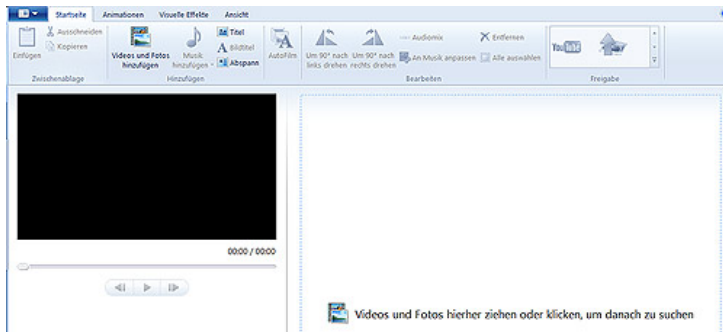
Startseite Animationen Visuelle Effekte Ansicht

Einfügen
Ausschneiden
Kopieren
Zwischenablage

Videos und Fotos hinzufügen
Musik hinzufügen
Titel
Bildtitel
Abspann
Hinzufügen

AutoFilm
Um 90° nach links drehen
Um 90° nach rechts drehen
Audiomix
An Musik anpassen
Entfernen
Alle auswählen
Bearbeiten

YouTube
Freigabe

00:00 / 00:00

Videos und Fotos hierher ziehen oder klicken, um danach zu suchen